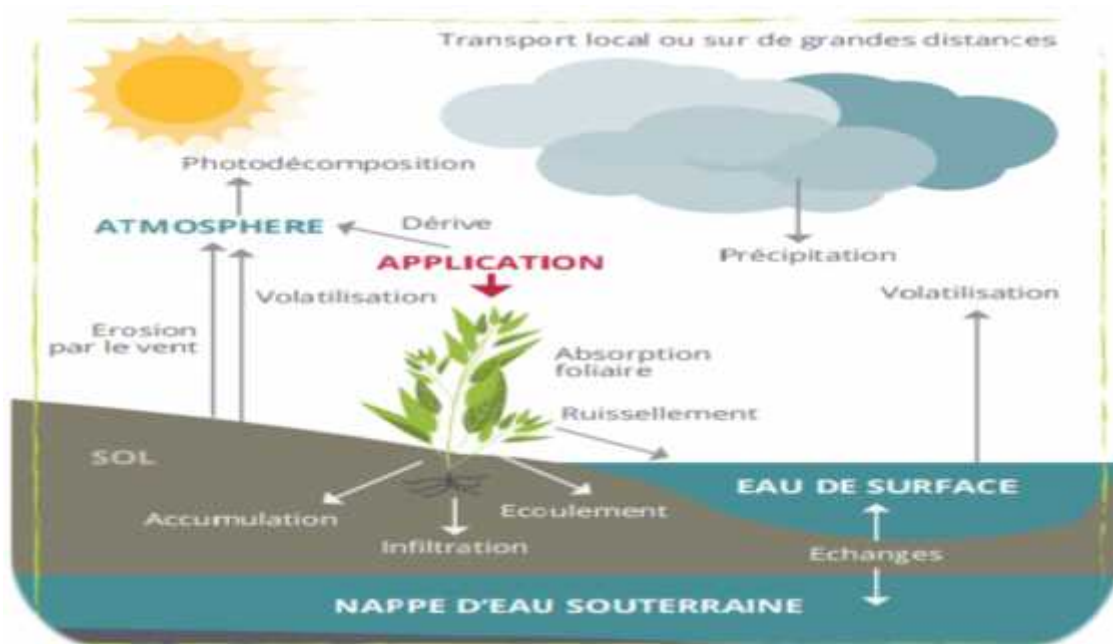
Transport local ou sur de grandes distances

Photodécomposition

ATMOSPHERE

Dérive

APPLICATION

Précipitation

Volatilisation

Volatilisation

Erosion par le vent

Absorption foliaire

Ruissellement

SOL

EAU DE SURFACE

Accumulation

Ecoulement

Infiltration

Echanges

NAPPE D'EAU SOUTERRAINE